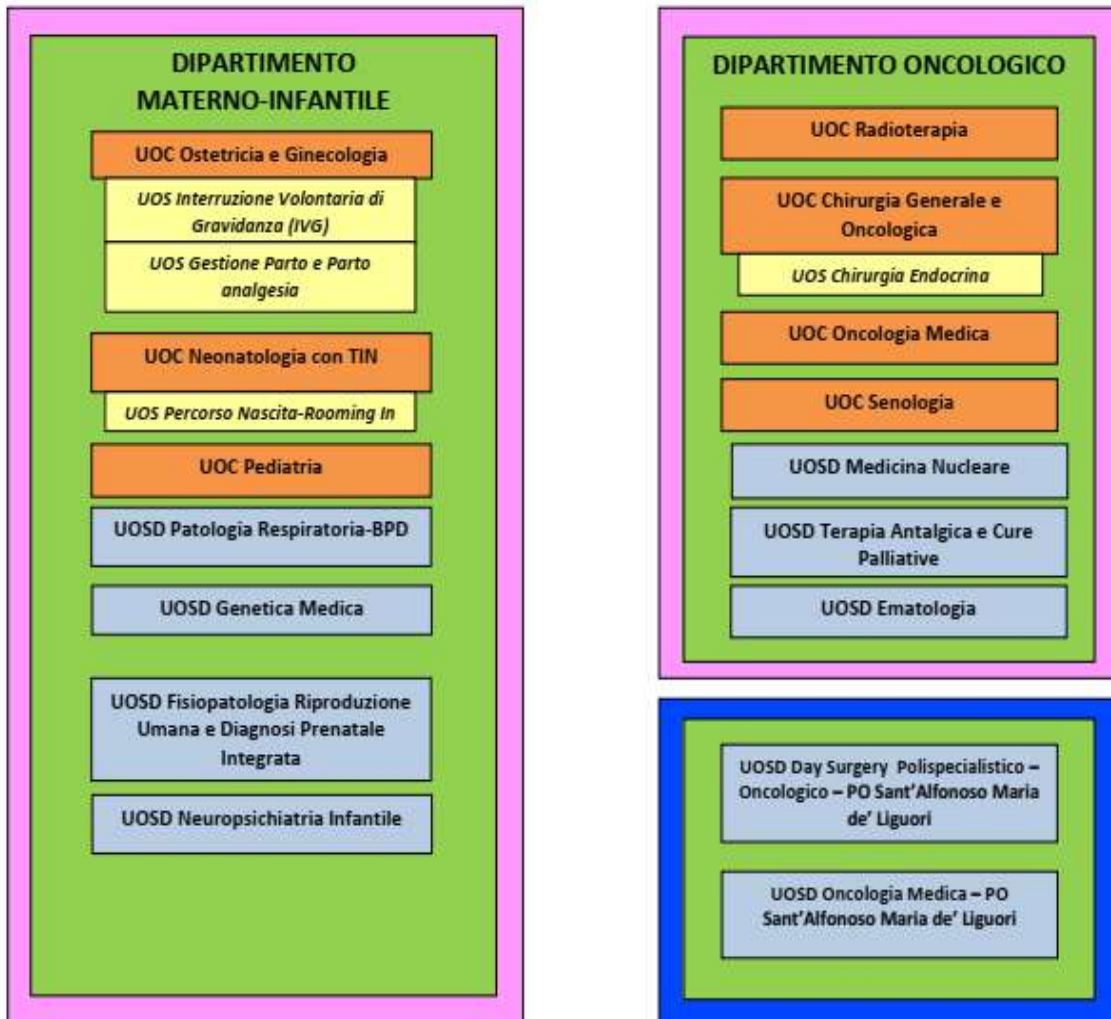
DIPARTIMENTO MATERNO-INFANTILE

UOC Ostetricia e Ginecologia

UOS Interruzione Volontaria di Gravidanza (IVG)

UOS Gestione Parto e Parto analgesia

UOC Neonatologia con TIN

UOS Percorso Nascita-Rooming In

UOC Pediatria

UOSD Patologia Respiratoria-BPD

UOSD Genetica Medica

UOSD Fisiopatologia Riproduzione Umana e Diagnosi Prenatale Integrata

UOSD Neuropsichiatria Infantile

DIPARTIMENTO ONCOLOGICO

UOC Radioterapia

UOC Chirurgia Generale e Oncologica

UOS Chirurgia Endocrina

UOC Oncologia Medica

UOC Senologia

UOSD Medicina Nucleare

UOSD Terapia Antalgica e Cure Palliative

UOSD Ematologia

UOSD Day Surgery Polispecialistico – Oncologico – PO Sant'Alfonoso Maria de' Liguori

UOSD Oncologia Medica – PO Sant'Alfonoso Maria de' Liguori